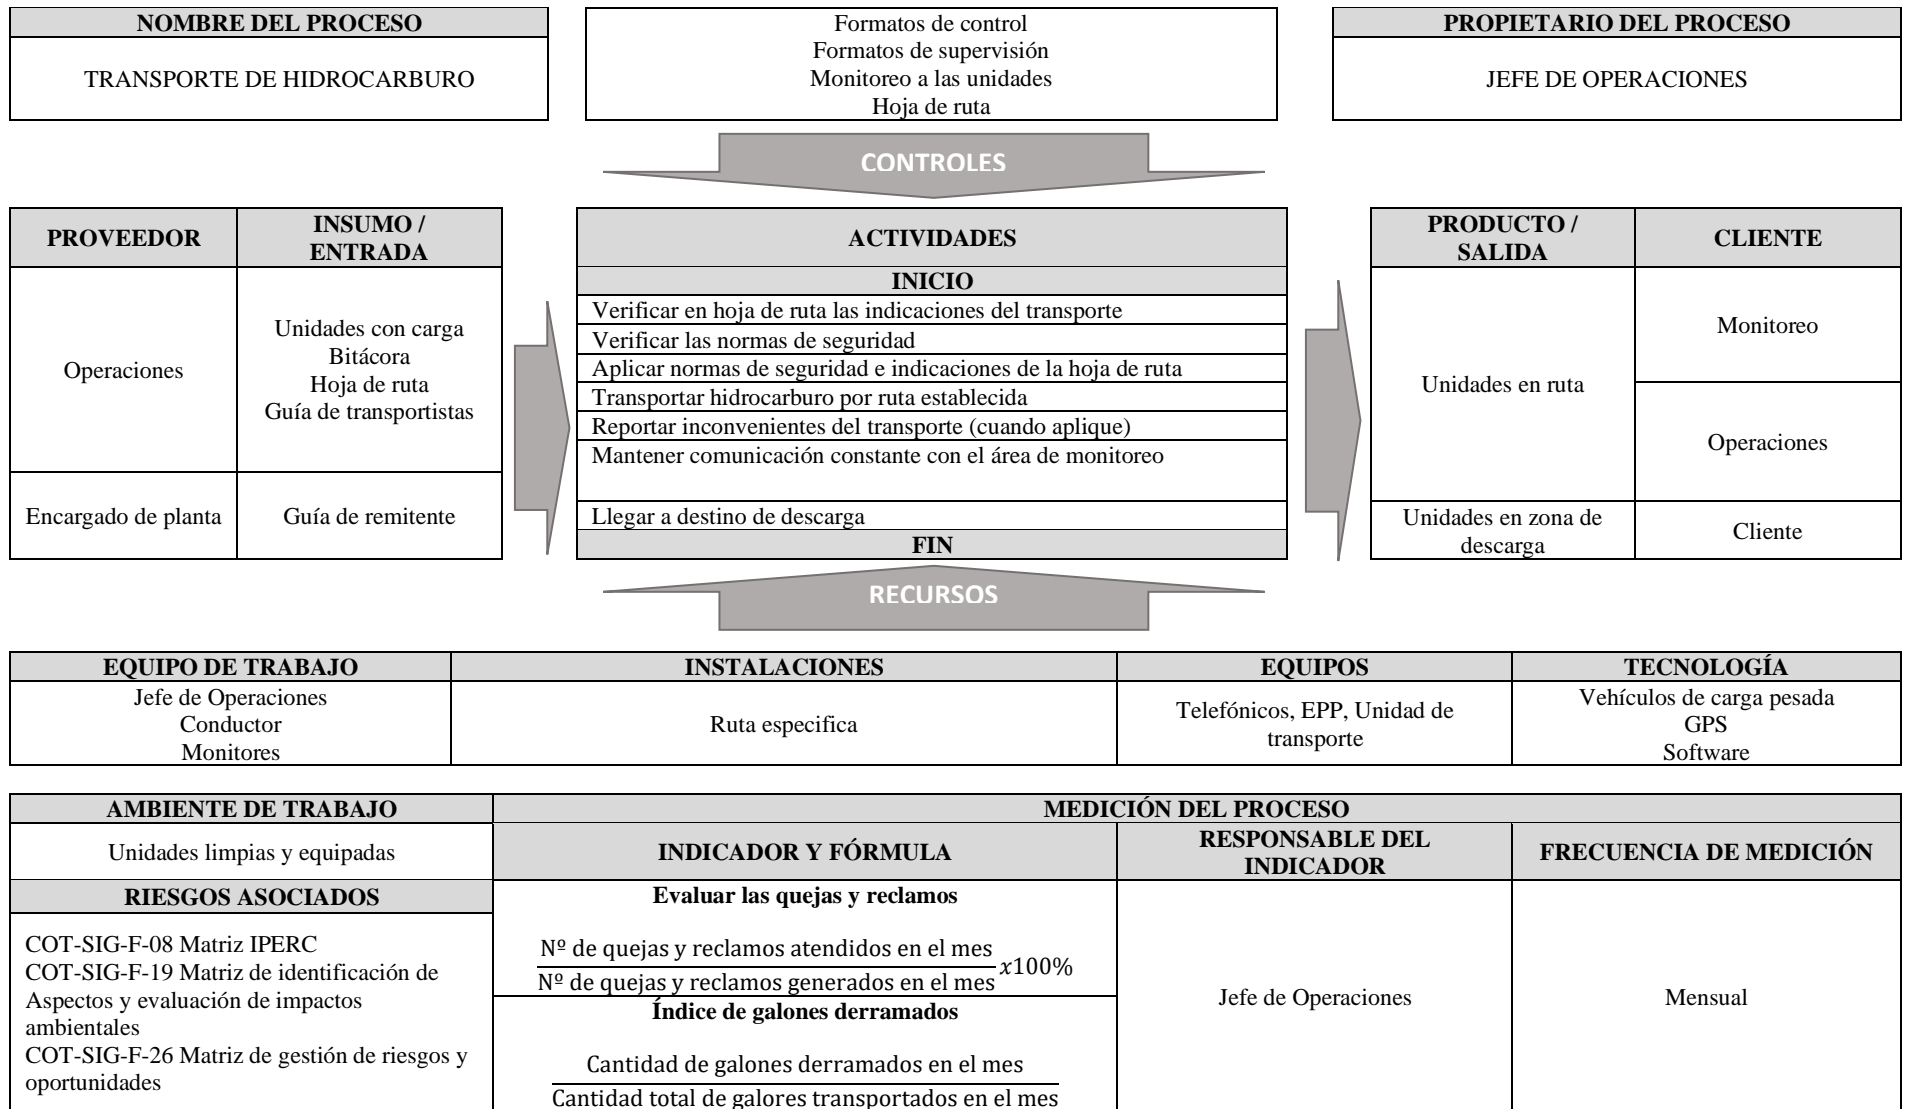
| NOMBRE DEL PROCESO |
|---|
| TRANSPORTE DE HIDROCARBURO |

Formatos de control
Formatos de supervisión
Monitoreo a las unidades
Hoja de ruta

| PROPIETARIO DEL PROCESO |
|---|
| JEFE DE OPERACIONES |

CONTROLES

| PROVEEDOR | INSUMO / ENTRADA |
|---|---|
| Operaciones | Unidades con carga<br>Bitácora<br>Hoja de ruta<br>Guía de transportistas |
| Encargado de planta | Guía de remitente |

| ACTIVIDADES |
|---|
| INICIO |
| Verificar en hoja de ruta las indicaciones del transporte |
| Verificar las normas de seguridad |
| Aplicar normas de seguridad e indicaciones de la hoja de ruta |
| Transportar hidrocarburo por ruta establecida |
| Reportar inconvenientes del transporte (cuando aplique) |
| Mantener comunicación constante con el área de monitoreo |
| Llegar a destino de descarga |
| FIN |

| PRODUCTO / SALIDA | CLIENTE |
|---|---|
| Unidades en ruta | Monitoreo |
| | Operaciones |
| Unidades en zona de descarga | Cliente |

RECURSOS

| EQUIPO DE TRABAJO | INSTALACIONES | EQUIPOS | TECNOLOGÍA |
|---|---|---|---|
| Jefe de Operaciones<br>Conductor<br>Monitores | Ruta especifica | Telefónicos, EPP, Unidad de transporte | Vehículos de carga pesada<br>GPS<br>Software |

| AMBIENTE DE TRABAJO | MEDICIÓN DEL PROCESO | | |
|---|---|---|---|
| Unidades limpias y equipadas | INDICADOR Y FÓRMULA | RESPONSABLE DEL INDICADOR | FRECUENCIA DE MEDICIÓN |
| RIESGOS ASOCIADOS | Evaluar las quejas y reclamos<br>$\frac{\text{Nº de quejas y reclamos atendidos en el mes}}{\text{Nº de quejas y reclamos generados en el mes}} x100\%$ | Jefe de Operaciones | Mensual |
| COT-SIG-F-08 Matriz IPERC<br>COT-SIG-F-19 Matriz de identificación de Aspectos y evaluación de impactos ambientales<br>COT-SIG-F-26 Matriz de gestión de riesgos y oportunidades | Índice de galones derramados<br>$\frac{\text{Cantidad de galones derramados en el mes}}{\text{Cantidad total de galores transportados en el mes}}$ | | |